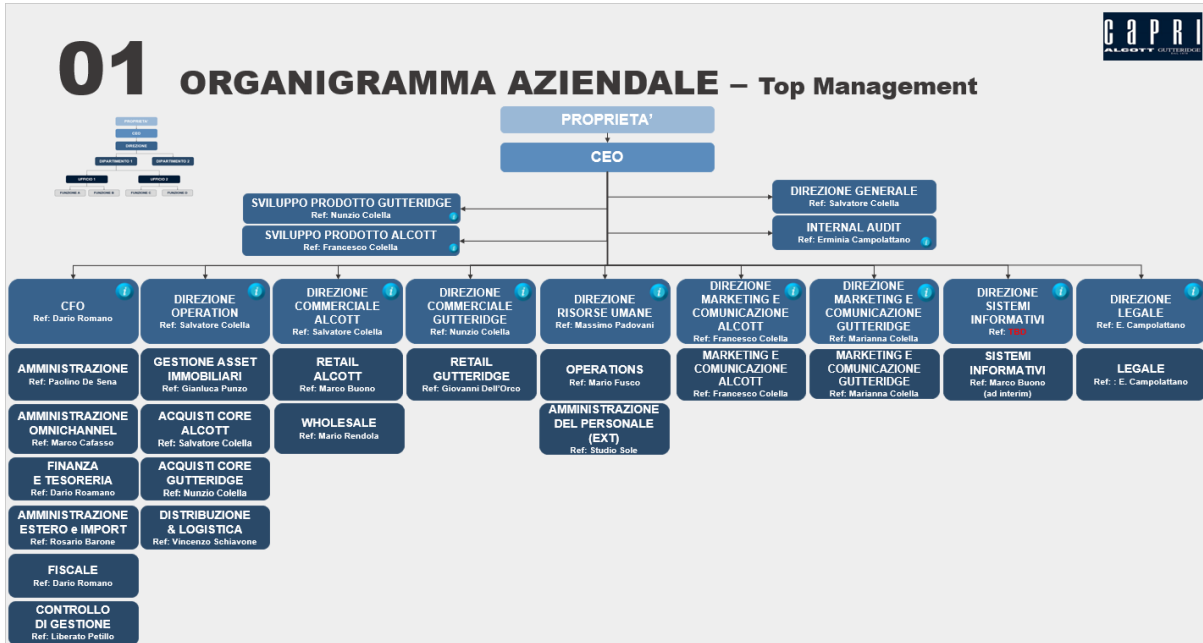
01 ORGANIGRAMMA AZIENDALE – Top Management

CAPRI
ALCOTT GUTTERIDGE

PROPRIETA'
CEO
DIREZIONE
DIPARTIMENTO 1
DIPARTIMENTO 2
UFFICIO 1
UFFICIO 2
FUNZIONE A
FUNZIONE B
FUNZIONE C
FUNZIONE D

PROPRIETA'

CEO

SVILUPPO PRODOTTO GUTTERIDGE
Ref: Nunzio Colella

SVILUPPO PRODOTTO ALCOTT
Ref: Francesco Colella

DIREZIONE GENERALE
Ref: Salvatore Colella

INTERNAL AUDIT
Ref: Erminia Campolattano

CFO
Ref: Dario Romano

DIREZIONE OPERATION
Ref: Salvatore Colella

DIREZIONE COMMERCIALE ALCOTT
Ref: Salvatore Colella

DIREZIONE COMMERCIALE GUTTERIDGE
Ref: Nunzio Colella

DIREZIONE RISORSE UMANE
Ref: Massimo Padovani

DIREZIONE MARKETING E COMUNICAZIONE ALCOTT
Ref: Francesco Colella

DIREZIONE MARKETING E COMUNICAZIONE GUTTERIDGE
Ref: Marianna Colella

DIREZIONE SISTEMI INFORMATIVI
Ref: TBD

DIREZIONE LEGALE
Ref: E. Campolattano

AMMINISTRAZIONE
Ref: Paolino De Sena

AMMINISTRAZIONE OMNICHANNEL
Ref: Marco Cafasso

FINANZA E TESORERIA
Ref: Dario Roamano

AMMINISTRAZIONE ESTERO e IMPORT
Ref: Rosario Barone

FISCALE
Ref: Dario Romano

CONTROLLO DI GESTIONE
Ref: Liberato Petillo

GESTIONE ASSET IMMOBILIARI
Ref: Gianluca Punzo

ACQUISTI CORE ALCOTT
Ref: Salvatore Colella

ACQUISTI CORE GUTTERIDGE
Ref: Nunzio Colella

DISTRIBUZIONE & LOGISTICA
Ref: Vincenzo Schiavone

RETAIL ALCOTT
Ref: Marco Buono

WHOLESALE
Ref: Mario Rendola

RETAIL GUTTERIDGE
Ref: Giovanni Dell'Orco

OPERATIONS
Ref: Mario Fusco

AMMINISTRAZIONE DEL PERSONALE (EXT)
Ref: Studio Sole

MARKETING E COMUNICAZIONE ALCOTT
Ref: Francesco Colella

MARKETING E COMUNICAZIONE GUTTERIDGE
Ref: Marianna Colella

SISTEMI INFORMATIVI
Ref: Marco Buono (ad interim)

LEGALE
Ref: : E. Campolattano